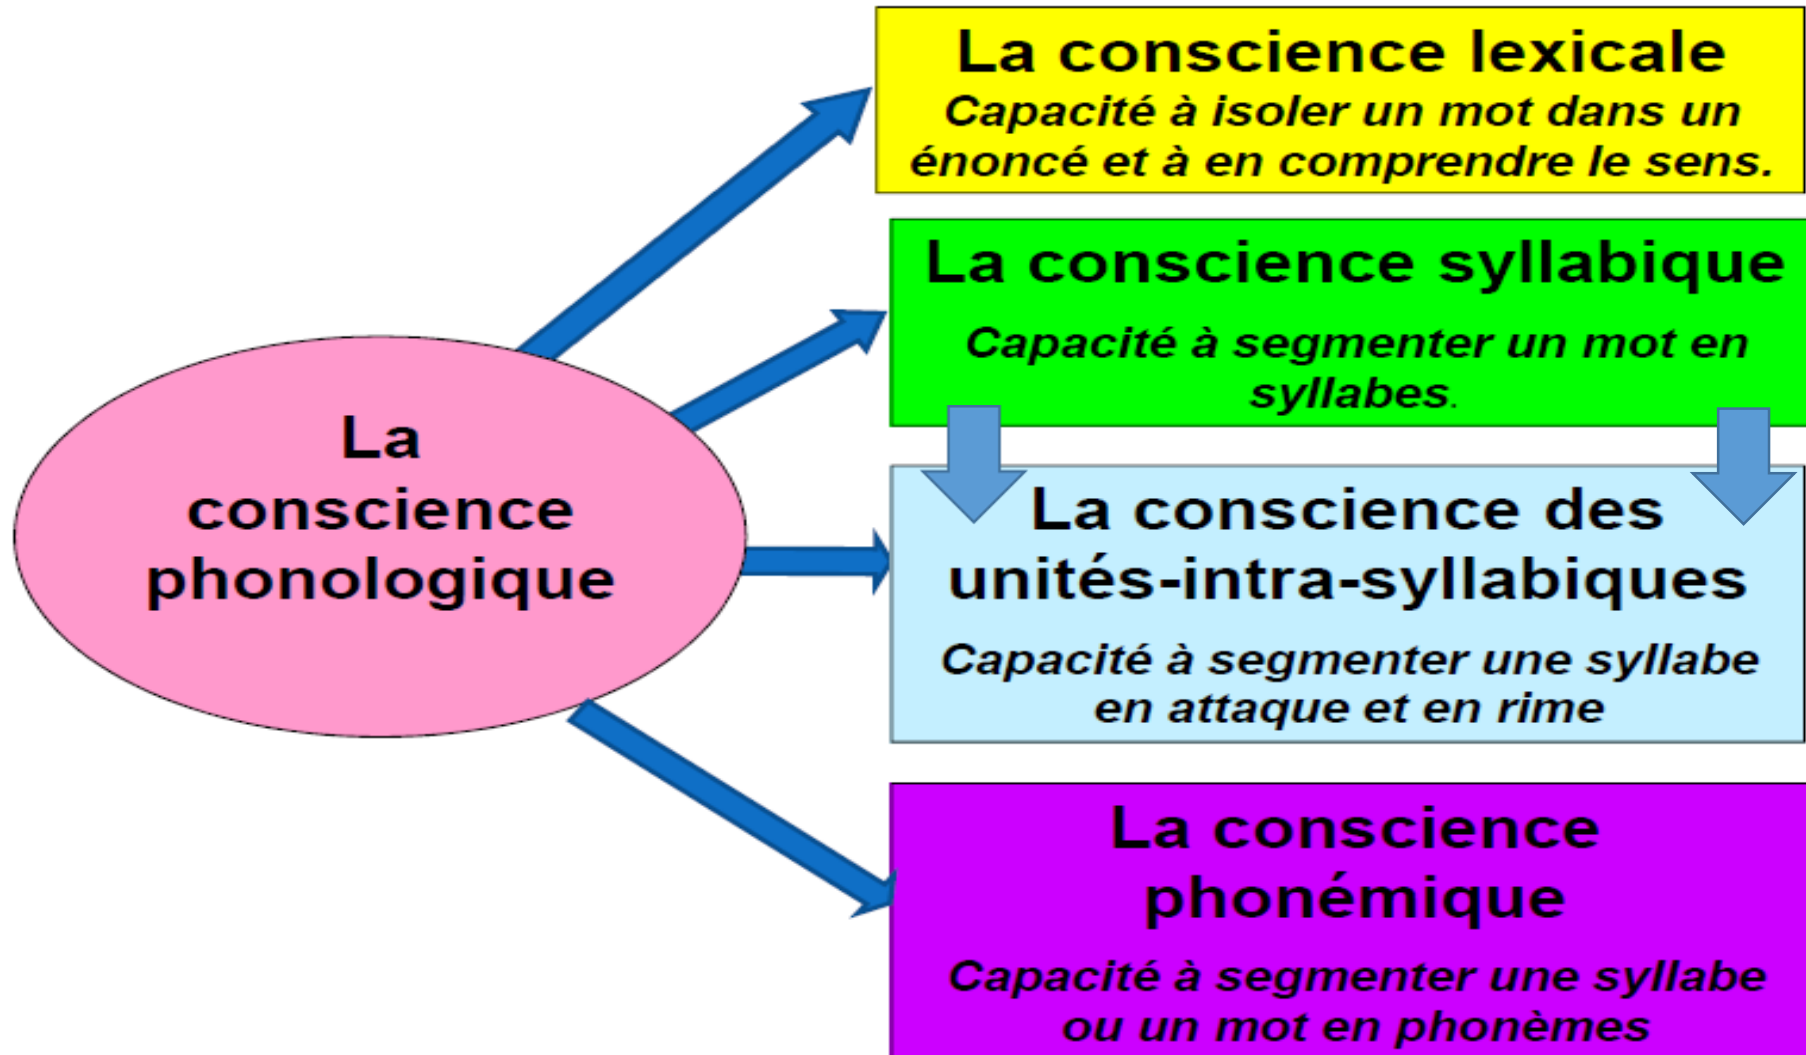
La conscience phonologique

La conscience lexicale
Capacité à isoler un mot dans un énoncé et à en comprendre le sens.

La conscience syllabique
Capacité à segmenter un mot en syllabes.

La conscience des unités-intra-syllabiques
Capacité à segmenter une syllabe en attaque et en rime

La conscience phonémique
Capacité à segmenter une syllabe ou un mot en phonèmes